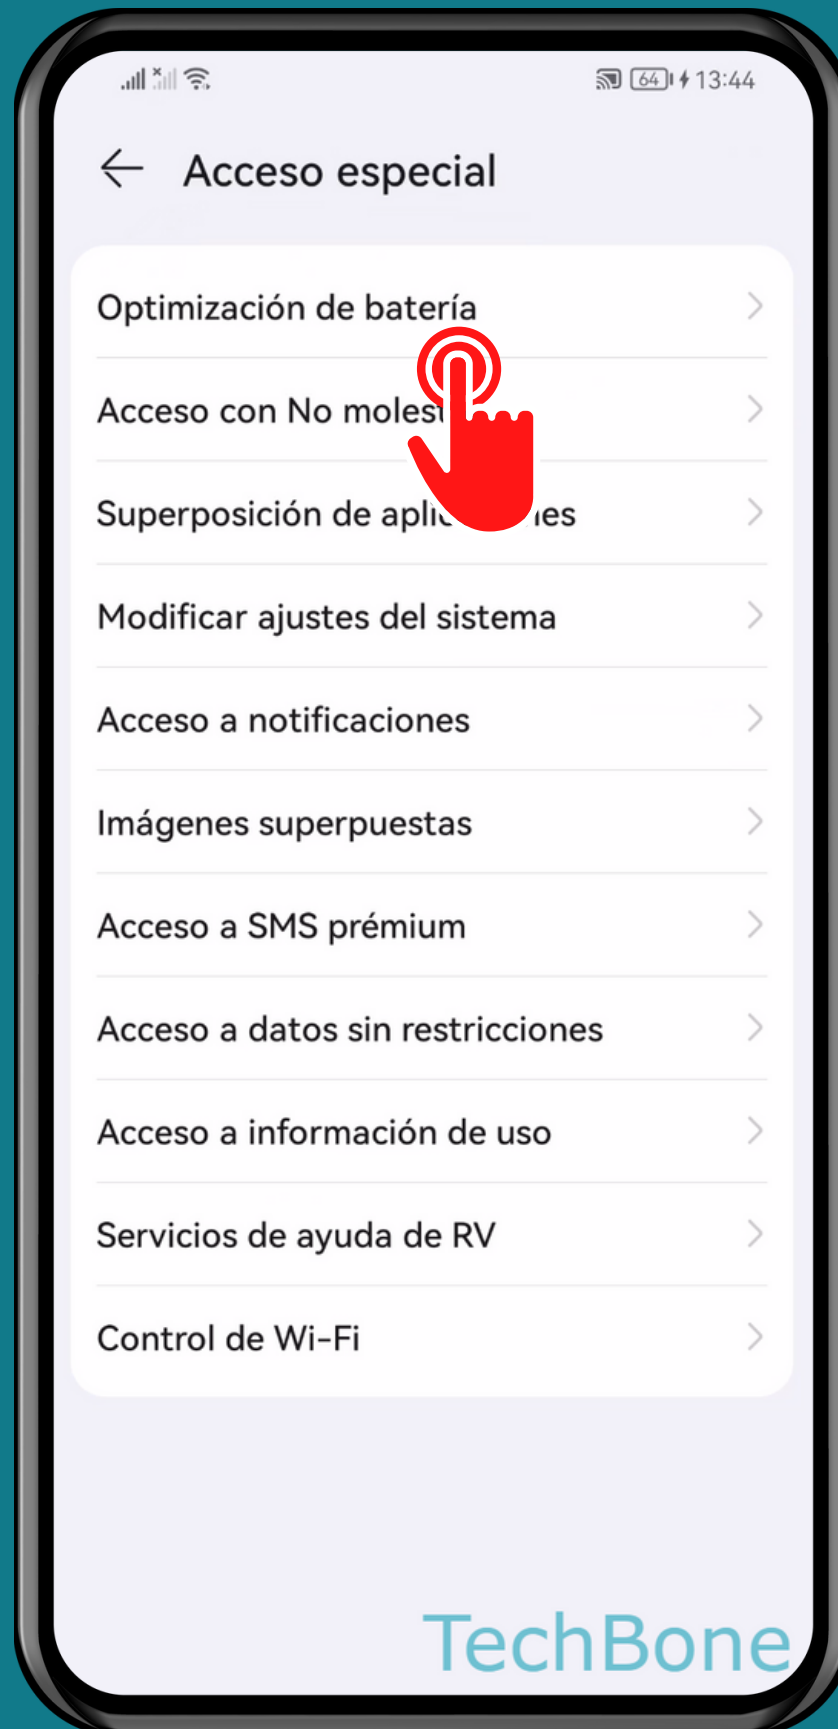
64 13:44

Acceso especial

Optimización de batería

Acceso con No moles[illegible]

Superposición de aplic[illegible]es

Modificar ajustes del sistema

Acceso a notificaciones

Imágenes superpuestas

Acceso a SMS prémium

Acceso a datos sin restricciones

Acceso a información de uso

Servicios de ayuda de RV

Control de Wi-Fi

TechBone